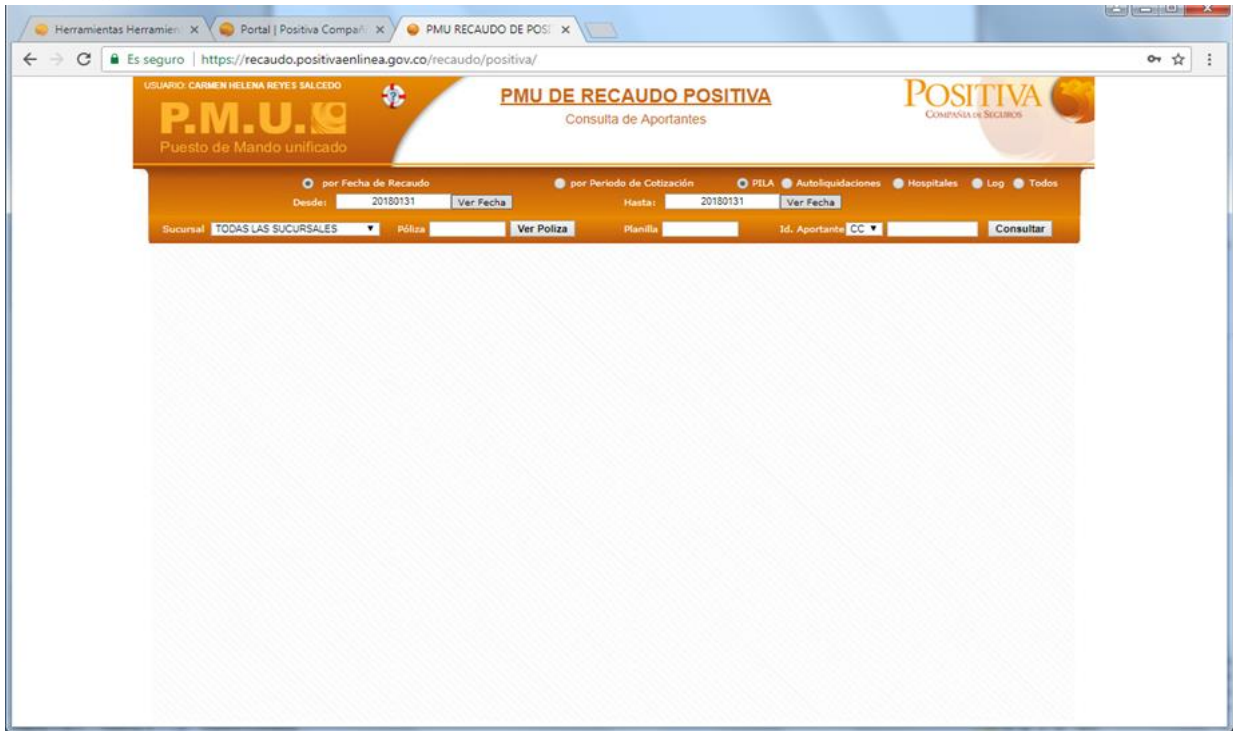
Herramientas Herramien ×
Portal | Positiva Compañ ×
PMU RECAUDO DE POS ×

Es seguro | https://recaudo.positivaenlinea.gov.co/recaudo/positiva/

USUARIO: CARMEN HELENA REYES SALCEDO

P.M.U.
Puesto de Mando unificado

PMU DE RECAUDO POSITIVA
Consulta de Aportantes

POSITIVA
COMPAÑÍA DE SEGUROS

por Fecha de Recaudo
por Periodo de Cotización
PILA
Autoliquidaciones
Hospitales
Log
Todos

Desde: 20180131 Ver Fecha
Hasta: 20180131 Ver Fecha

Sucursal TODAS LAS SUCURSALES
Póliza
Ver Poliza
Planilla
Id. Aportante CC
Consultar